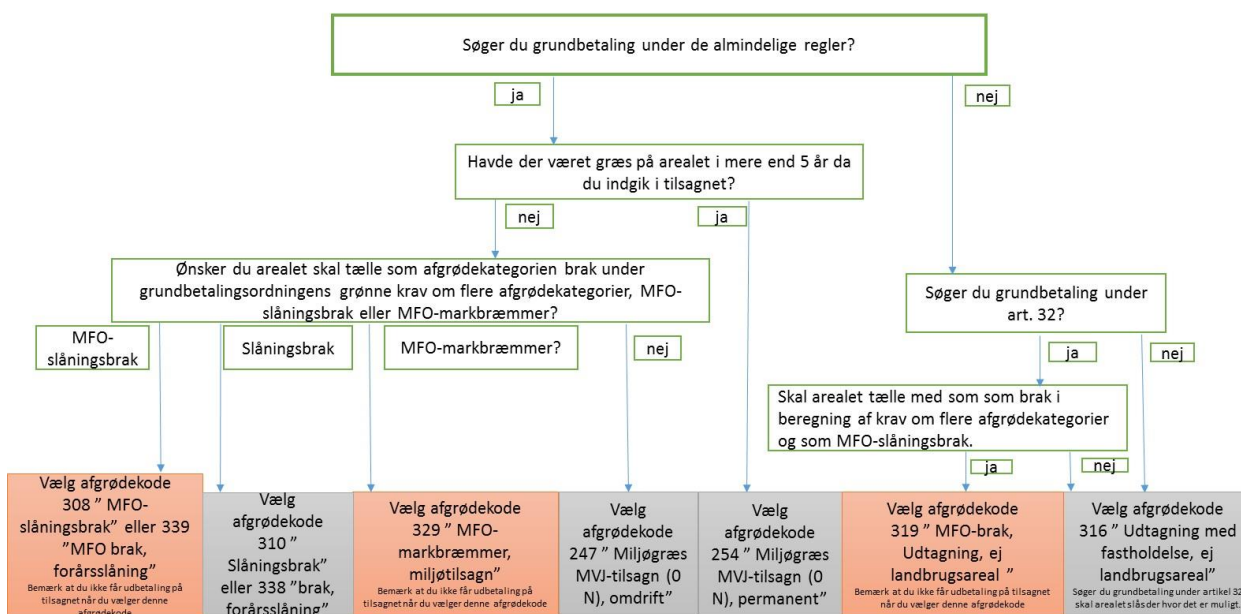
Søger du grundbetaling under de almindelige regler?

ja

nej

Havde der været græs på arealet i mere end 5 år da du indgik i tilsagnet?

nej

ja

Ønsker du arealet skal tælle som afgrødekategorien brak under grundbetalingsordningens grønne krav om flere afgrødekategorier, MFO-slåningsbrak eller MFO-markbræmmer?

MFO-slåningsbrak

Slåningsbrak

MFO-markbræmmer?

nej

Søger du grundbetaling under art. 32?

ja

nej

Skal arealet tælle med som som brak i beregning af krav om flere afgrødekategorier og som MFO-slåningsbrak.

ja

nej

Vælg afgrødekode 308 " MFO-slåningsbrak" eller 339 "MFO brak, forårsslåning"
Bemærk at du ikke får udbetaling på tilsagnet når du vælger denne afgrødekode

Vælg afgrødekode 310 " Slåningsbrak" eller 338 "brak, forårsslåning"

Vælg afgrødekode 329 " MFO-markbræmmer, miljøtilsagn"
Bemærk at du ikke får udbetaling på tilsagnet når du vælger denne afgrødekode

Vælg afgrødekode 247 " Miljøgræs MVJ-tilsagn (0 N), omdrift"

Vælg afgrødekode 254 " Miljøgræs MVJ-tilsagn (0 N), permanent"

Vælg afgrødekode 319 " MFO-brak, Udtagning, ej landbrugsareal "
Bemærk at du ikke får udbetaling på tilsagnet når du vælger denne afgrødekode

Vælg afgrødekode 316 " Udtagning med fastholdelse, ej landbrugsareal"
Søger du grundbetaling under artikel 32 skal arealet slås der hvor det er muligt.